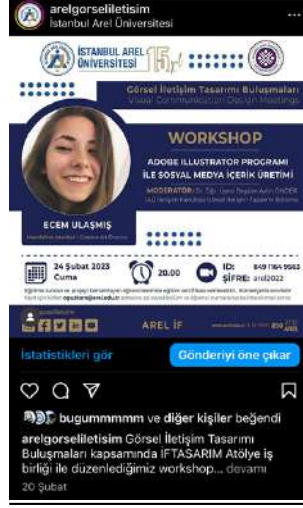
arelgorseliletisim
İstanbul Arel Üniversitesi

İSTANBUL AREL ÜNİVERSİTESİ 15

Görsel İletişim Tasarımı Buluşmaları
Visual Communication Design Meetings

WORKSHOP

ADOBE ILLUSTRATOR PROGRAMI İLE SOSYAL MEDYA İÇERİK ÜRETİMİ

MODERATÖR: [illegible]

ECEM ULAŞMIŞ
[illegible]

24 Şubat 2023 Cuma

20.00

ID: 849 7164 9663
ŞİFRE: arel2022

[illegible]

AREL İF

İstatistikleri gör

Gönderiyi öne çıkar

bugummmmm ve diğer kişiler beğendi

arelgorseliletisim Görsel İletişim Tasarımı Buluşmaları kapsamında IFTASARIM Atölye iş birliği ile düzenlediğimiz workshop... devamı

20 Şubat